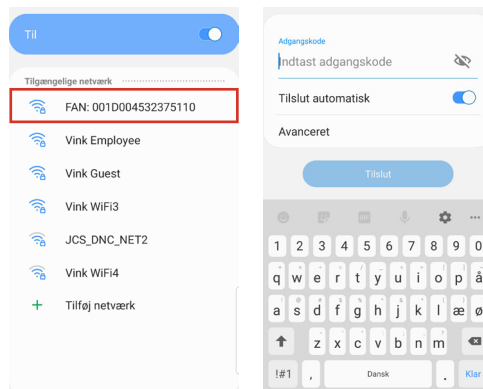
Til

Tilgængelige netværk

FAN: 001D004532375110

Vink Employee

Vink Guest

Vink WiFi3

JCS_DNC_NET2

Vink WiFi4

Tilføj netværk

Adgangskode

Indtast adgangskode

Tilslut automatisk

Avanceret

Tilslut

1 2 3 4 5 6 7 8 9 0

q w e r t y u i o p å

a s d f g h j k l æ ø

z x c v b n m

!#1 , Dansk . Klar